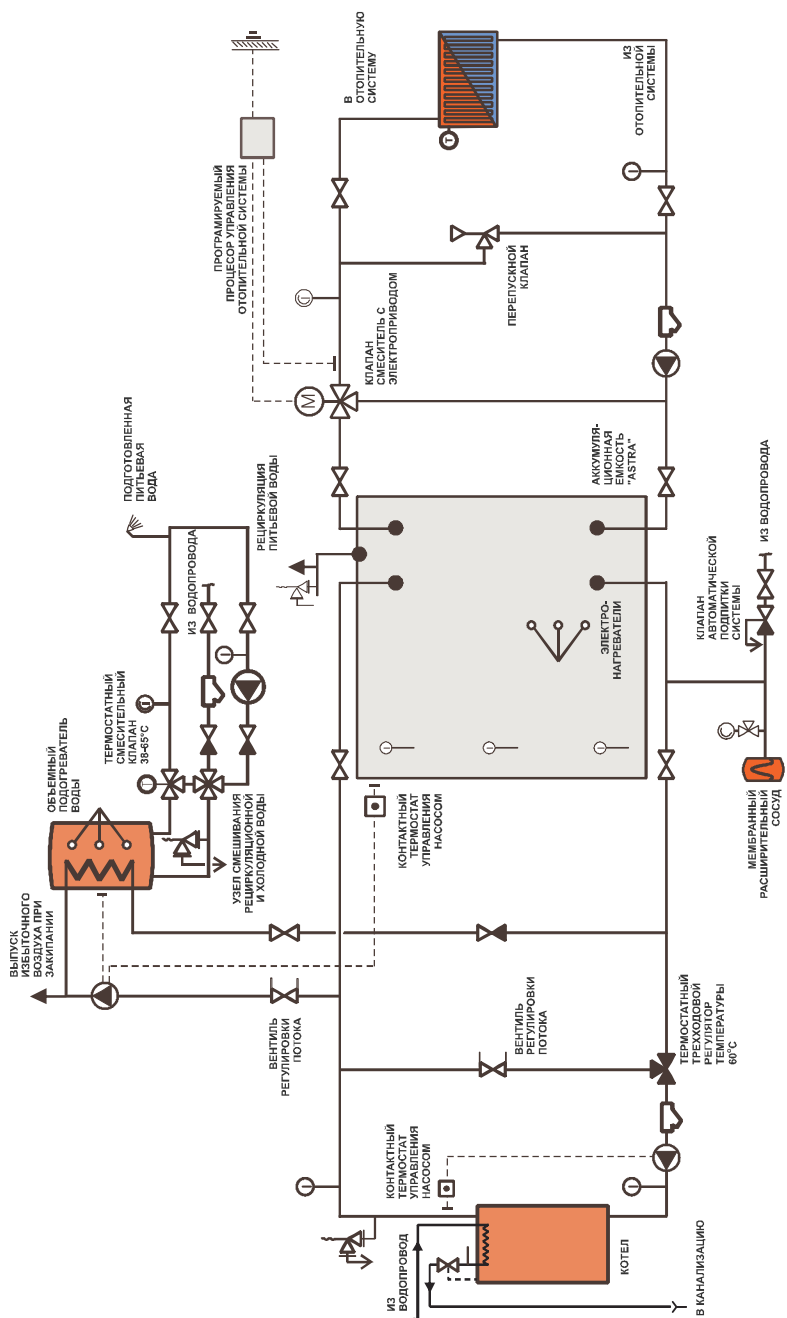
В ОТОПИТЕЛЬНУЮ СИСТЕМУ

ИЗ ОТОПИТЕЛЬНОЙ СИСТЕМЫ

ПРОГРАМИРУЕМЫЙ ПРОЦЕСОР УПРАВЛЕНИЯ ОТОПИТЕЛЬНОЙ СИСТЕМЫ

ПЕРЕПУСКНОЙ КЛАПАН

КЛАПАН СМЕСИТЕЛЬ С ЭЛЕКТРОПРИВОДОМ

ПОДГОТОВЛЕННАЯ ПИТЬЕВАЯ ВОДА

РЕЦИРКУЛЯЦИЯ ПИТЬЕВОЙ ВОДЫ

АККУМУЛЯЦИОННАЯ ЕМКОСТЬ "ASTRA"

ИЗ ВОДОПРОВОДА

ТЕРМОСТАТНЫЙ СМЕСИТЕЛЬНЫЙ КЛАПАН 38-65°C

ОБЪЕМНЫЙ ПОДОГРЕВАТЕЛЬ ВОДЫ

УЗЕЛ СМЕШИВАНИЯ РЕЦИРКУЛЯЦИОННОЙ И ХОЛОДНОЙ ВОДЫ

ЭЛЕКТРОНАГРЕВАТЕЛИ

КЛАПАН АВТОМАТИЧЕСКОЙ ПОДПИТКИ СИСТЕМЫ

ИЗ ВОДОПРОВОДА

КОНТАКТНЫЙ ТЕРМОСТАТ УПРАВЛЕНИЯ НАСОСОМ

МЕМБРАННЫЙ РАСШИРИТЕЛЬНЫЙ СОСУД

ВЫПУСК ИЗБЫТОЧНОГО ВОЗДУХА ПРИ ЗАКИПАНИИ

ВЕНТИЛЬ РЕГУЛИРОВКИ ПОТОКА

ВЕНТИЛЬ РЕГУЛИРОВКИ ПОТОКА

ТЕРМОСТАТНЫЙ ТРЕХХОДОВОЙ РЕГУЛЯТОР ТЕМПЕРАТУРЫ 60°C

КОНТАКТНЫЙ ТЕРМОСТАТ УПРАВЛЕНИЯ НАСОСОМ

ИЗ ВОДОПРОВОД

КОТЕЛ

В КАНАЛИЗАЦИЮ